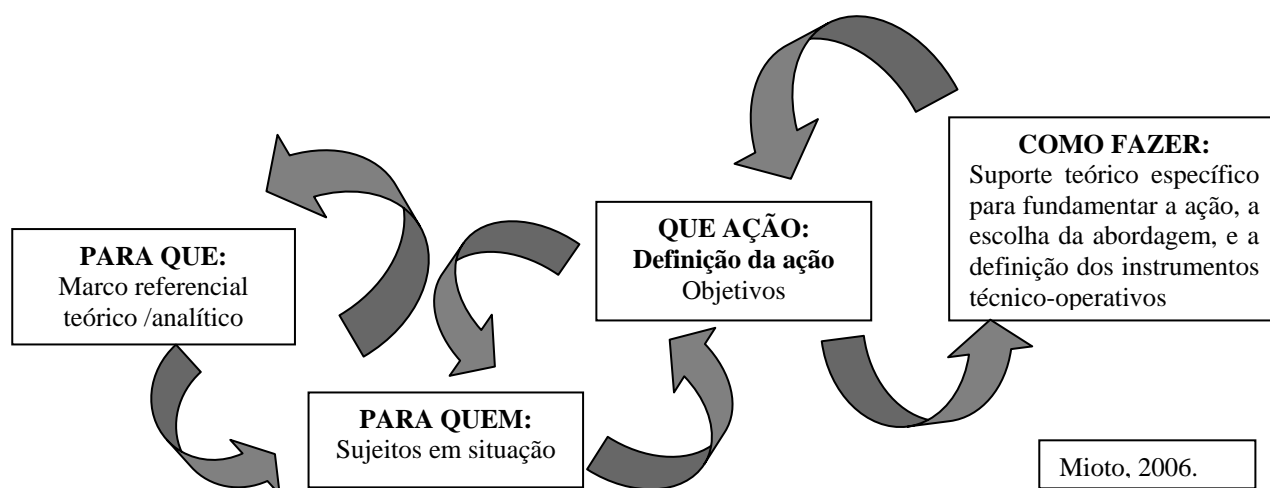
**COMO FAZER:**
Suporte teórico específico para fundamentar a ação, a escolha da abordagem, e a definição dos instrumentos técnico-operativos

**PARA QUE:**
Marco referencial teórico /analítico

**QUE AÇÃO:**
**Definição da ação**
Objetivos

**PARA QUEM:**
Sujeitos em situação

Mioto, 2006.